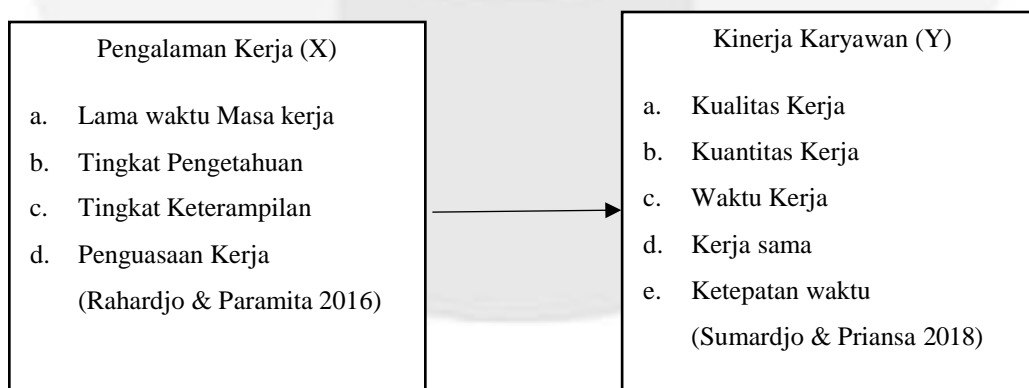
Pengalaman Kerja (X)

a. Lama waktu Masa kerja
b. Tingkat Pengetahuan
c. Tingkat Keterampilan
d. Penguasaan Kerja
(Rahardjo & Paramita 2016)

Kinerja Karyawan (Y)

a. Kualitas Kerja
b. Kuantitas Kerja
c. Waktu Kerja
d. Kerja sama
e. Ketepatan waktu
(Sumardjo & Priansa 2018)